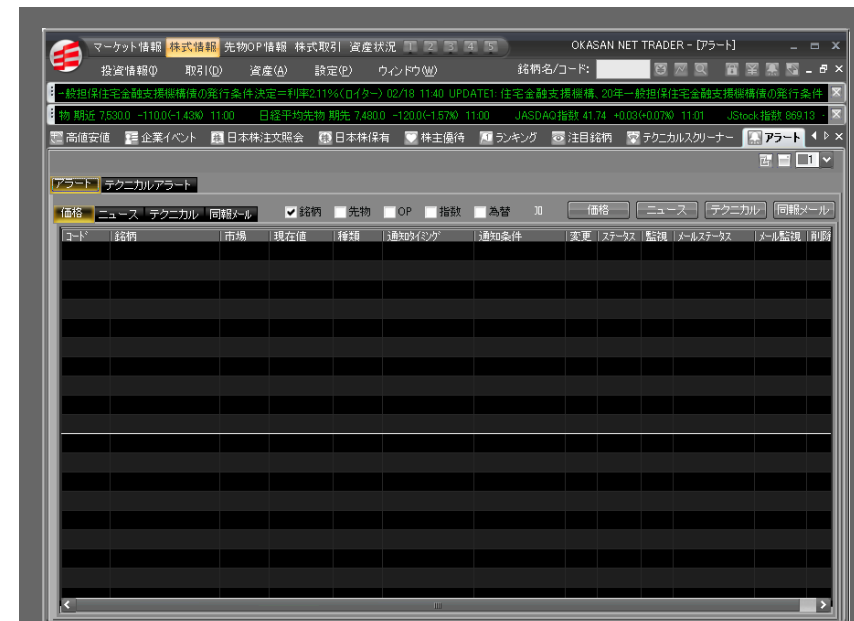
マーケット情報 株式情報 先物OP情報 株式取引 資産状況

OKASAN NET TRADER - [アラート]

投資情報(I) 取引(D) 資産(A) 設定(P) ウィンドウ(W)

銘柄名/コード:

→般担保住宅金融支援機構債の発行条件決定=利率2.11%(ロイター) 02/18 11:40 UPDATE1: 住宅金融支援機構、20年一般担保住宅金融支援機構債の発行条件

物 期近 7,530.0 -110.0(-1.43%) 11:00 日経平均先物 期先 7,480.0 -120.0(-1.57%) 11:00 JASDAQ指数 41.74 +0.03(+0.07%) 11:01 JStock指数 869.13

高値安値 企業イベント 日本株注文照会 日本株保有 株主優待 ランキング 注目銘柄 テクニカルスクリーナー アラート

アラート テクニカルアラート

価格 ニュース テクニカル 同報メール

銘柄 先物 OP 指数 為替

価格 ニュース テクニカル 同報メール

| コード | 銘柄 | 市場 | 現在値 | 種類 | 通知タイミング | 通知条件 | 変更 | ステータス | 監視 | メールステータス | メール監視 | 削除 |
|---|---|---|---|---|---|---|---|---|---|---|---|---|